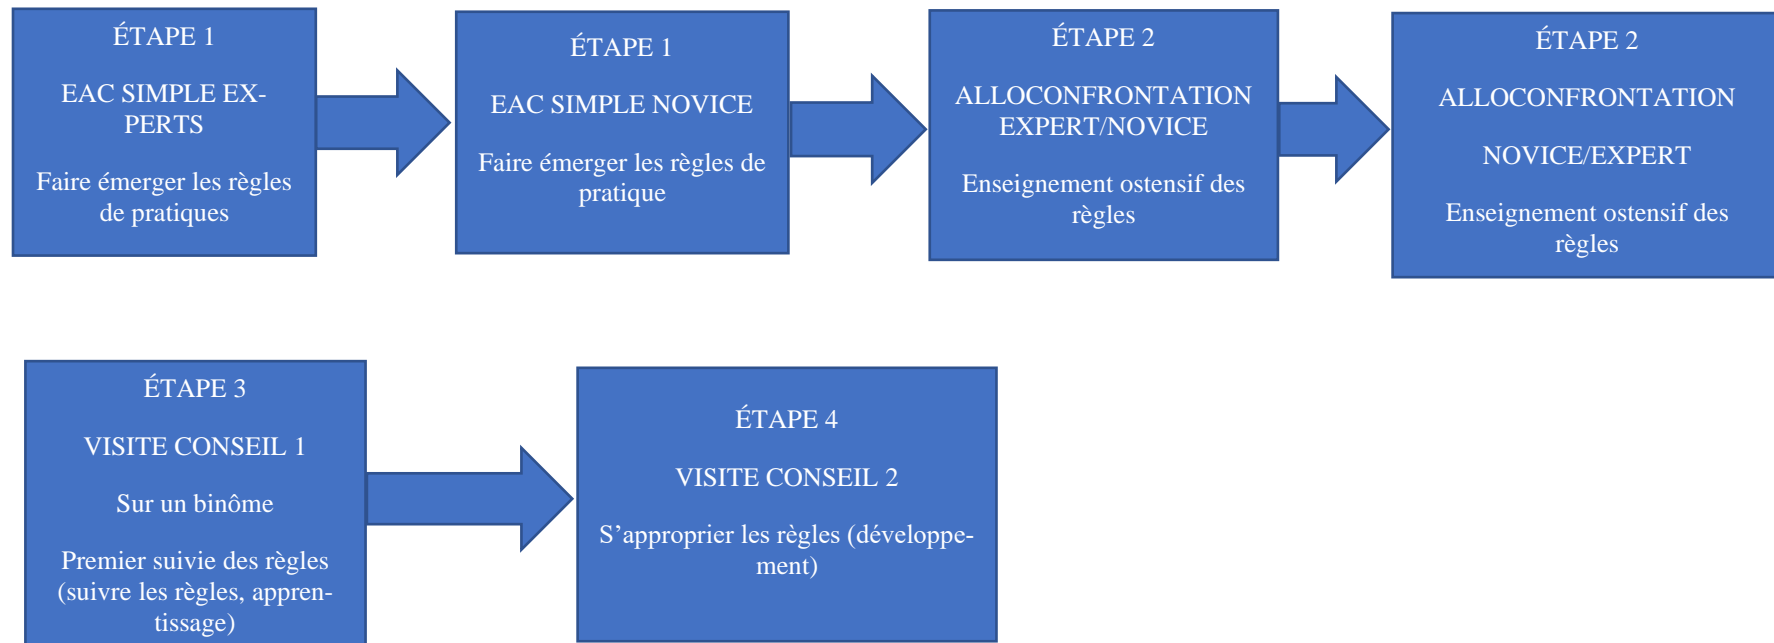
ÉTAPE 1

EAC SIMPLE EXPERTS

Faire émerger les règles de pratiques

ÉTAPE 1

EAC SIMPLE NOVICE

Faire émerger les règles de pratique

ÉTAPE 2

ALLOCONFRONTATION EXPERT/NOVICE

Enseignement ostensif des règles

ÉTAPE 2

ALLOCONFRONTATION

NOVICE/EXPERT

Enseignement ostensif des règles

ÉTAPE 3

VISITE CONSEIL 1

Sur un binôme

Premier suivie des règles (suivre les règles, apprentissage)

ÉTAPE 4

VISITE CONSEIL 2

S'approprier les règles (développement)